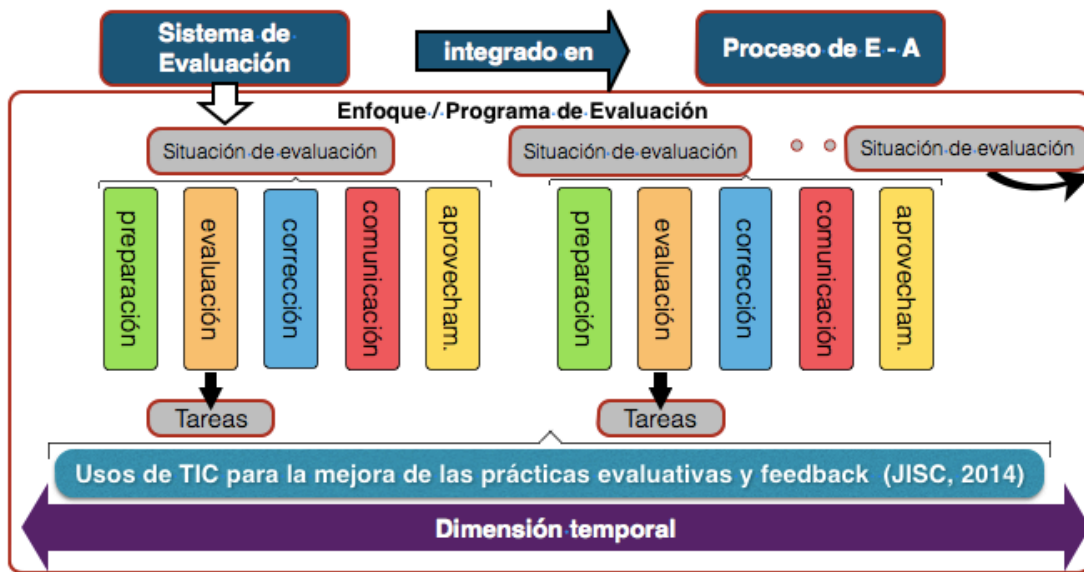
Sistema de Evaluación

integrado en

Proceso de E - A

Enfoque / Programa de Evaluación

Situación de evaluación

preparación

evaluación

corrección

comunicación

aprovecham.

Tareas

Situación de evaluación

preparación

evaluación

corrección

comunicación

aprovecham.

Tareas

Situación de evaluación

Usos de TIC para la mejora de las prácticas evaluativas y feedback (JISC, 2014)

Dimensión temporal